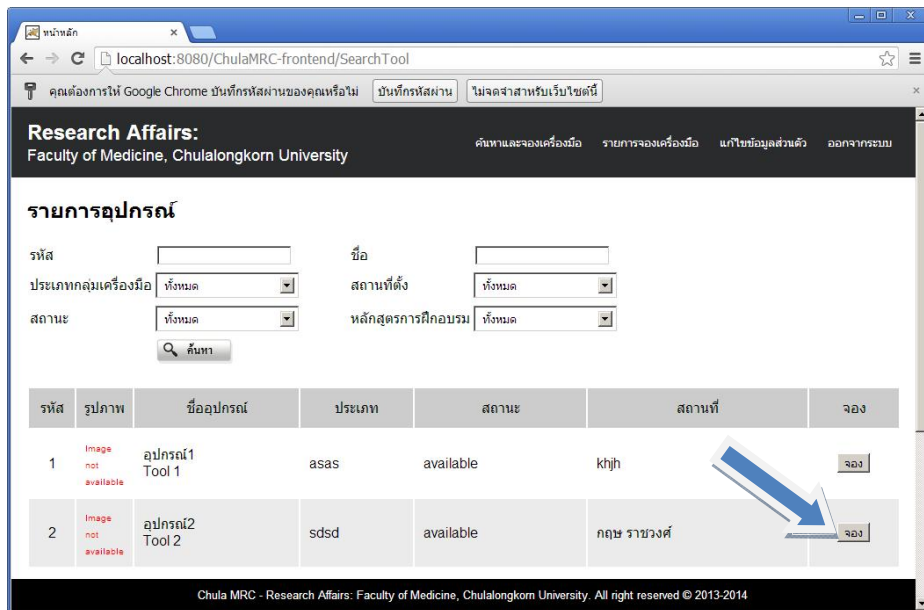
หน้าหลัก ×

localhost:8080/ChulaMRC-frontend/SearchTool

คุณต้องการให้ Google Chrome บันทึกรหัสผ่านของคุณหรือไม่ บันทึกรหัสผ่าน ไม่จดจำสำหรับเว็บไซต์นี้

Research Affairs:
Faculty of Medicine, Chulalongkorn University

ค้นหาและจองเครื่องมือ รายการจองเครื่องมือ แก้ไขข้อมูลส่วนตัว ออกจากระบบ

รายการอุปกรณ์

รหัส
ชื่อ
ประเภทกลุ่มเครื่องมือ ทั้งหมด
สถานที่ตั้ง ทั้งหมด
สถานะ ทั้งหมด
หลักสูตรการฝึกอบรม ทั้งหมด

ค้นหา

| รหัส | รูปภาพ | ชื่ออุปกรณ์ | ประเภท | สถานะ | สถานที่ | จอง |
|---|---|---|---|---|---|---|
| 1 | Image not available | อุปกรณ์1 Tool 1 | asas | available | khjh | จอง |
| 2 | Image not available | อุปกรณ์2 Tool 2 | sdsd | available | กฤษ ราชวงศ์ | จอง |

Chula MRC - Research Affairs: Faculty of Medicine, Chulalongkorn University. All right reserved © 2013-2014